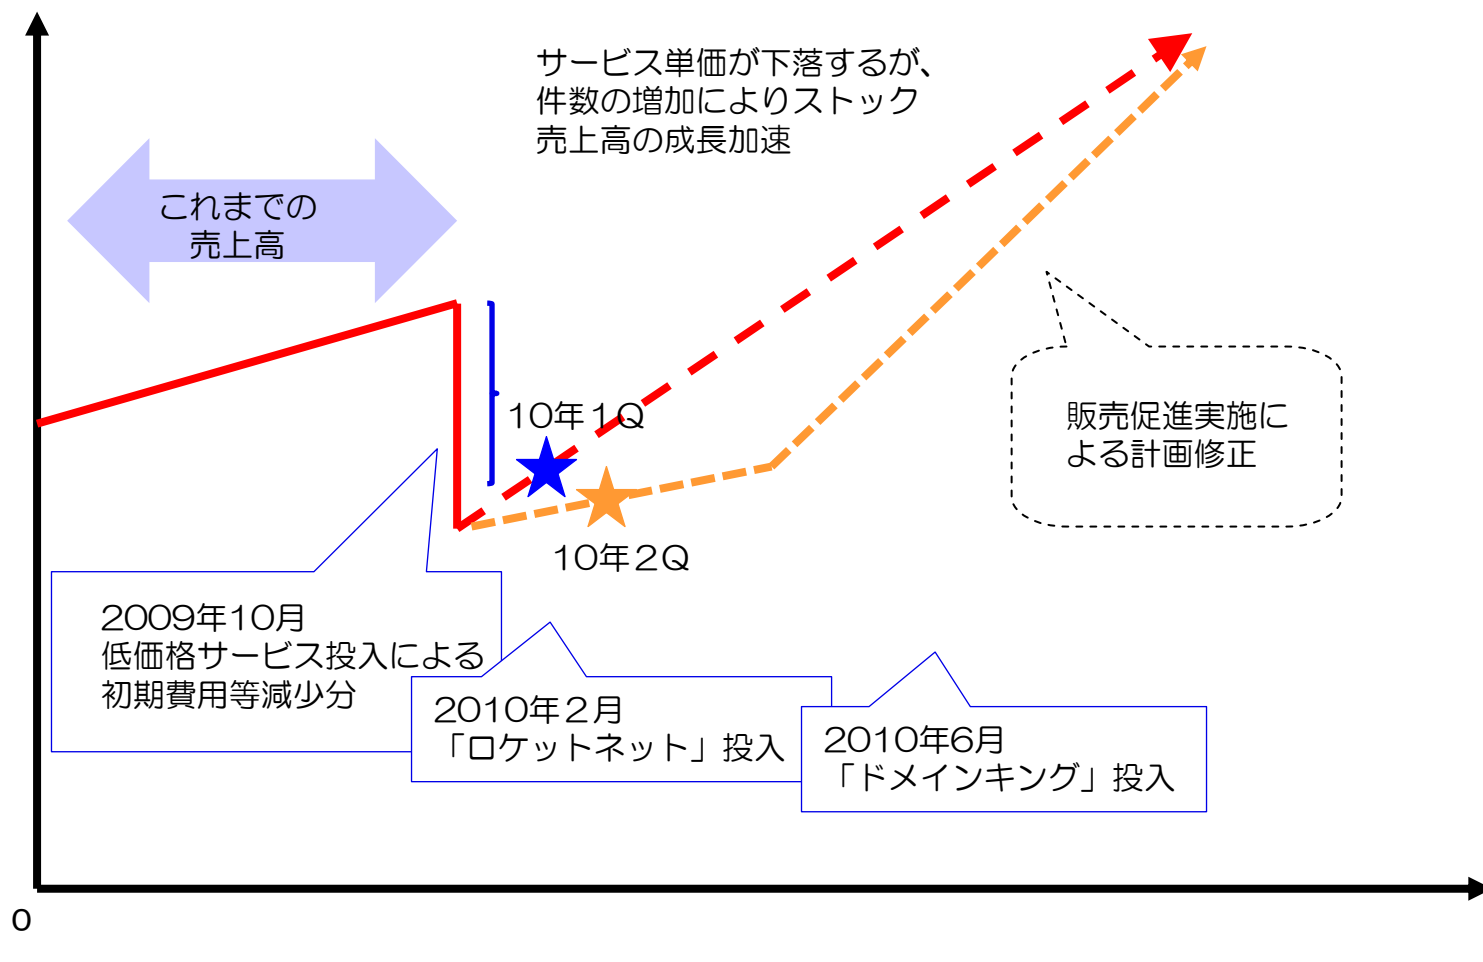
サービス単価が下落するが、
件数の増加によりストック
売上高の成長加速

これまでの
売上高

10年1Q

10年2Q

販売促進実施に
よる計画修正

2009年10月
低価格サービス投入による
初期費用等減少分

2010年2月
「ロケットネット」投入

2010年6月
「ドメインキング」投入

0